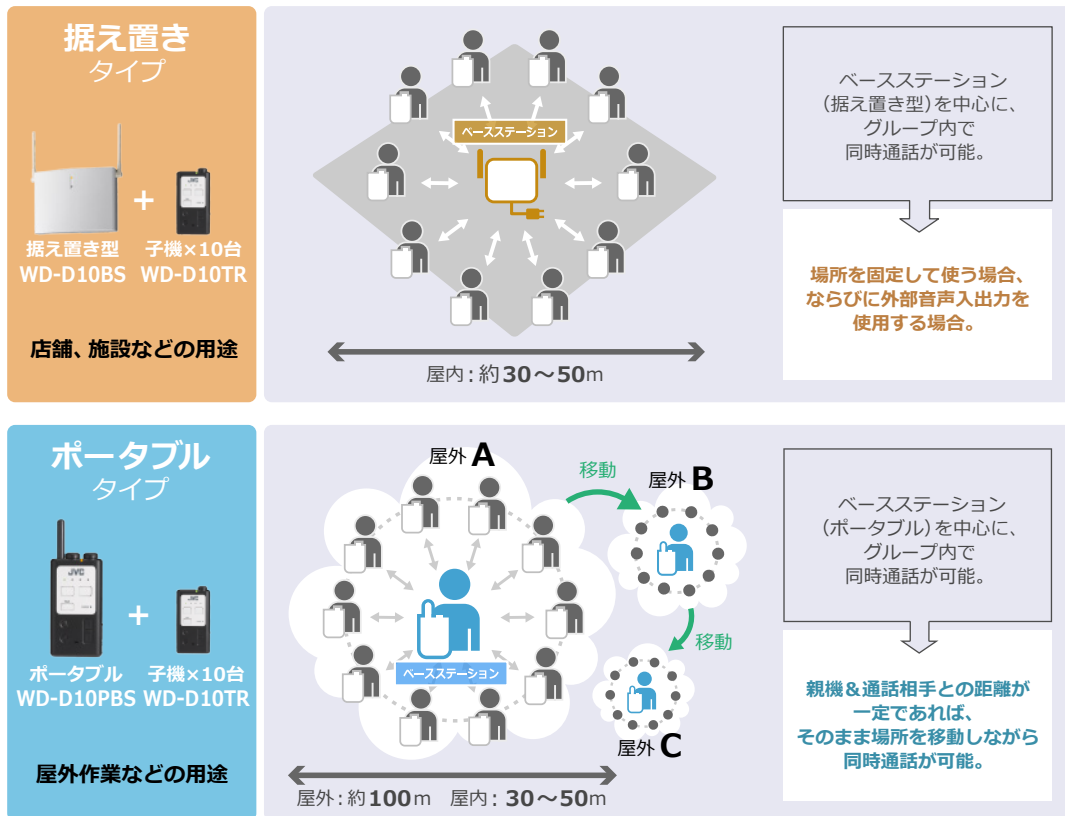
据え置き
タイプ

据え置き型
WD-D10BS

子機×10台
WD-D10TR

店舗、施設などの用途

ベースステーション

屋内：約30〜50m

ベースステーション
（据え置き型）を中心に、
グループ内で
同時通話が可能。

場所を固定して使う場合、
ならびに外部音声入出力を
使用する場合。

ポータブル
タイプ

JVC

ポータブル
WD-D10PBS

子機×10台
WD-D10TR

屋外作業などの用途

屋外 A

移動

屋外 B

移動

ベースステーション

屋外 C

屋外：約100m　屋内：30〜50m

ベースステーション
（ポータブル）を中心に、
グループ内で
同時通話が可能。

親機＆通話相手との距離が
一定であれば、
そのまま場所を移動しながら
同時通話が可能。